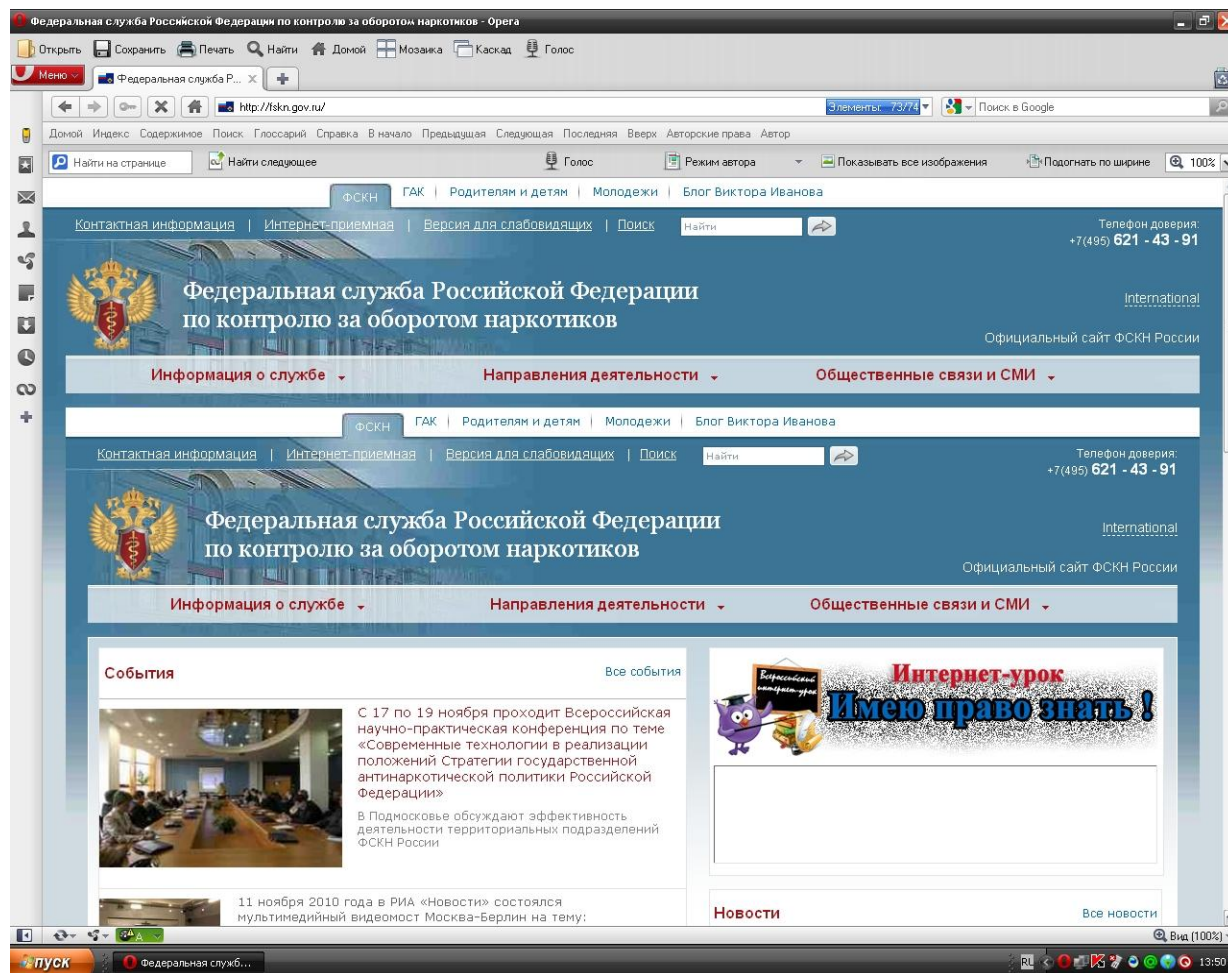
Федеральная служба Российской Федерации по контролю за оборотом наркотиков - Opera

Открыть Сохранить Печать Найти Домой Мозаика Каскад Голос

Меню Федеральная служба Р...

http://fskn.gov.ru/

Элементы: 73/74 Поиск в Google

Домой Индекс Содержимое Поиск Глоссарий Справка В начало Предыдущая Следующая Последняя Вверх Авторские права Автор

Найти на странице Найти следующее Голос Режим автора Показывать все изображения Подогнать по ширине 100%

ФСКН | ГАК | Родителям и детям | Молодежи | Блог Виктора Иванова

Контактная информация | Интернет-приемная | Версия для слабовидящих | Поиск Найти

Телефон доверия: +7(495) 621 - 43 - 91

Федеральная служба Российской Федерации по контролю за оборотом наркотиков

International

Официальный сайт ФСКН России

Информация о службе Направления деятельности Общественные связи и СМИ

ФСКН | ГАК | Родителям и детям | Молодежи | Блог Виктора Иванова

Контактная информация | Интернет-приемная | Версия для слабовидящих | Поиск Найти

Телефон доверия: +7(495) 621 - 43 - 91

Федеральная служба Российской Федерации по контролю за оборотом наркотиков

International

Официальный сайт ФСКН России

Информация о службе Направления деятельности Общественные связи и СМИ

События

Все события

С 17 по 19 ноября проходит Всероссийская научно-практическая конференция по теме «Современные технологии в реализации положений Стратегии государственной антинаркотической политики Российской Федерации»

В Подмосковье обсуждают эффективность деятельности территориальных подразделений ФСКН России

11 ноября 2010 года в РИА «Новости» состоялся мультимедийный видеомост Москва-Берлин на тему:

Всероссийский интернет-урок

Интернет-урок

Имею право знать !

Новости

Все новости

Вид (100%)

пуск

Федеральная служб...

RL

13:50